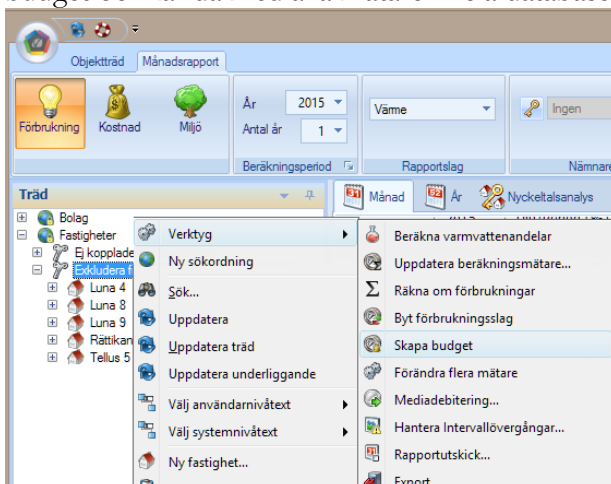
Objektträd Månadsrapport

Förbrukning Kostnad Miljö

År 2015
Antal år 1
Beräkningsperiod

Värme
Rapportslag

Ingen
Nämnare

Träd

Månad År Nyckeltalsanalys

Bolag
Fastigheter
Ej kopplade
Exkludera f
Luna 4
Luna 8
Luna 9
Rättikan
Tellus 5

Verktyg
Ny sökordning
Sök...
Uppdatera
Uppdatera träd
Uppdatera underliggande
Välj användarnivåtext
Välj systemnivåtext
Ny fastighet...

Beräkna varmvattenandelar
Uppdatera beräkningsmätare...
Räkna om förbrukningar
Byt förbrukningsslag
Skapa budget
Förändra flera mätare
Mediadebitering...
Hantera Intervallövergångar...
Rapportutskick...
Export